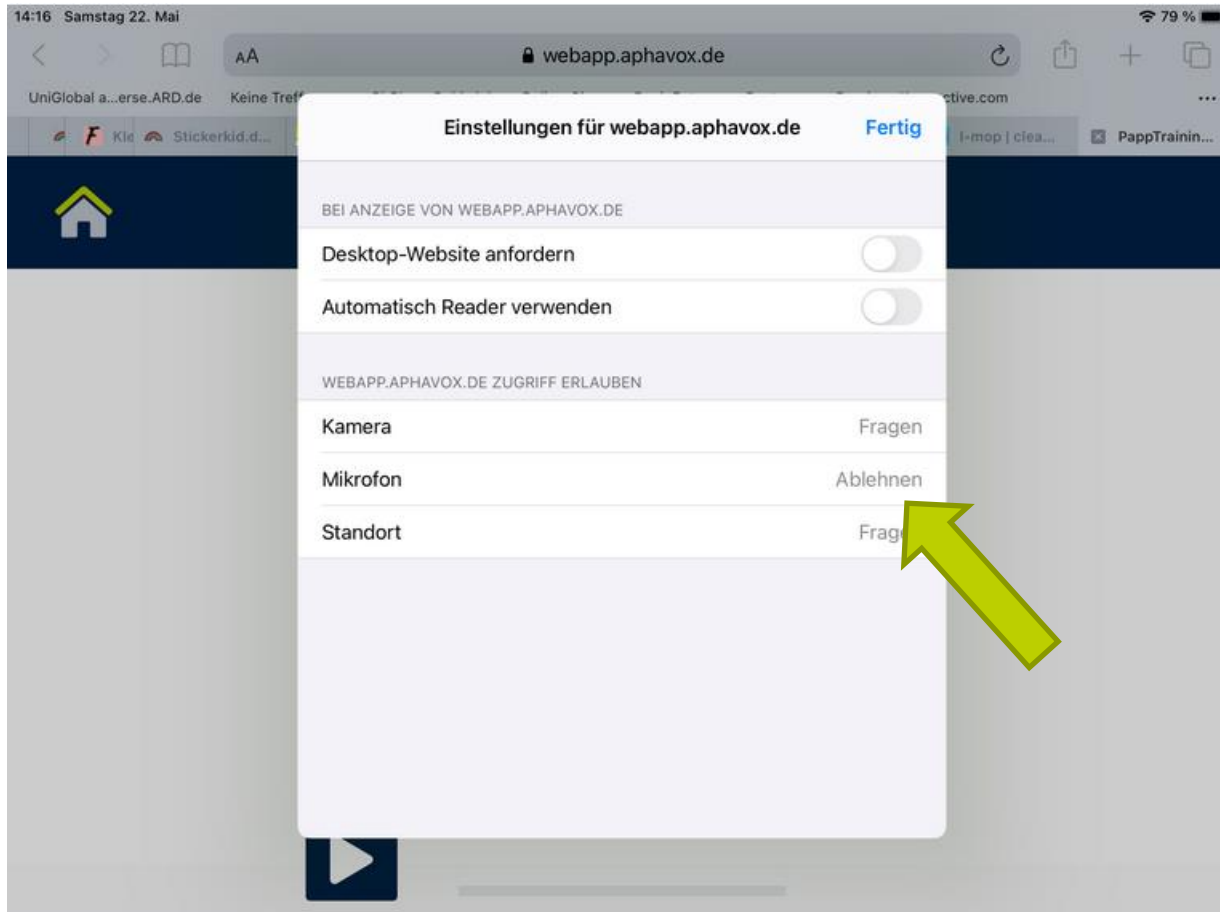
14:16 Samstag 22. Mai

79 %

AA

webapp.aphavox.de

UniGlobal a...erse.ARD.de

Keine Treff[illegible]

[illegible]ctive.com

Kle

Stickerkid.d...

I-mop | clea...

PappTrainin...

Einstellungen für webapp.aphavox.de

Fertig

BEI ANZEIGE VON WEBAPP.APHAVOX.DE

Desktop-Website anfordern

Automatisch Reader verwenden

WEBAPP.APHAVOX.DE ZUGRIFF ERLAUBEN

Kamera

Fragen

Mikrofon

Ablehnen

Standort

Frag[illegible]